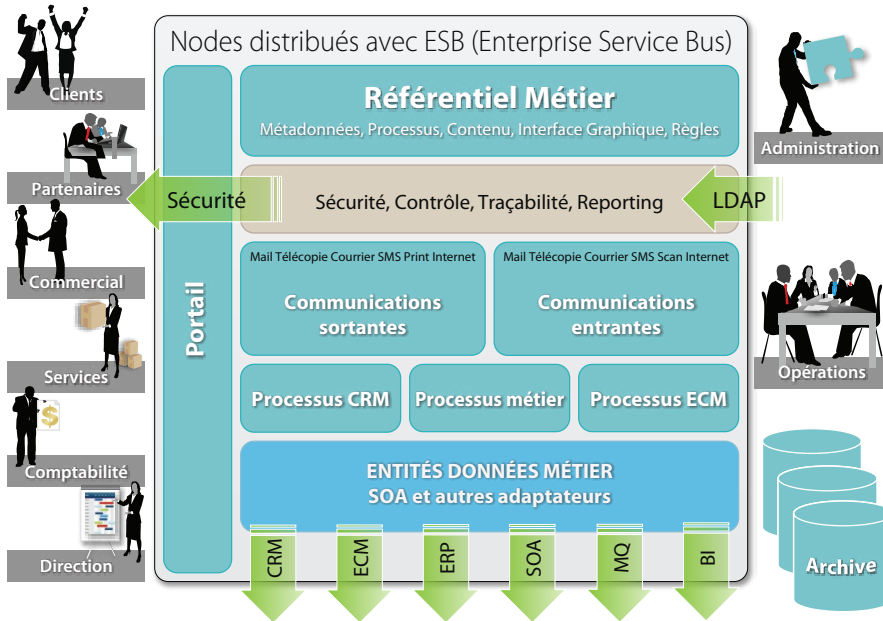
Clients

Partenaires

Commercial

Services

Comptabilité

Direction

Nodes distribués avec ESB (Enterprise Service Bus)

Portail

Référentiel Métier

Métadonnées, Processus, Contenu, Interface Graphique, Règles

Sécurité

Sécurité, Contrôle, Traçabilité, Reporting

LDAP

Mail Télécopie Courrier SMS Print Internet

Communications sortantes

Mail Télécopie Courrier SMS Scan Internet

Communications entrantes

Processus CRM

Processus métier

Processus ECM

ENTITÉS DONNÉES MÉTIER
SOA et autres adaptateurs

CRM

ECM

ERP

SOA

MQ

BI

Administration

Opérations

Archive